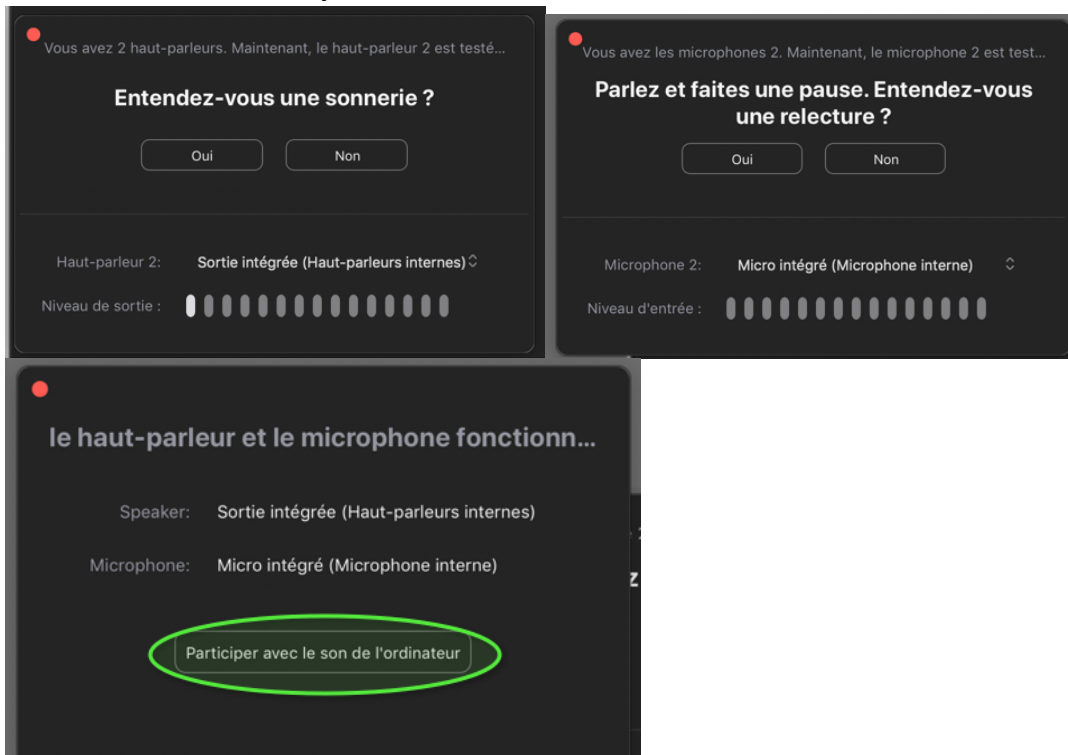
Vous avez 2 haut-parleurs. Maintenant, le haut-parleur 2 est testé...

Entendez-vous une sonnerie ?

Oui

Non

Haut-parleur 2: Sortie intégrée (Haut-parleurs internes)

Niveau de sortie :

Vous avez les microphones 2. Maintenant, le microphone 2 est test...

Parlez et faites une pause. Entendez-vous une relecture ?

Oui

Non

Microphone 2: Micro intégré (Microphone interne)

Niveau d'entrée :

le haut-parleur et le microphone fonctionn...

Speaker: Sortie intégrée (Haut-parleurs internes)

Microphone: Micro intégré (Microphone interne)

Participer avec le son de l'ordinateur